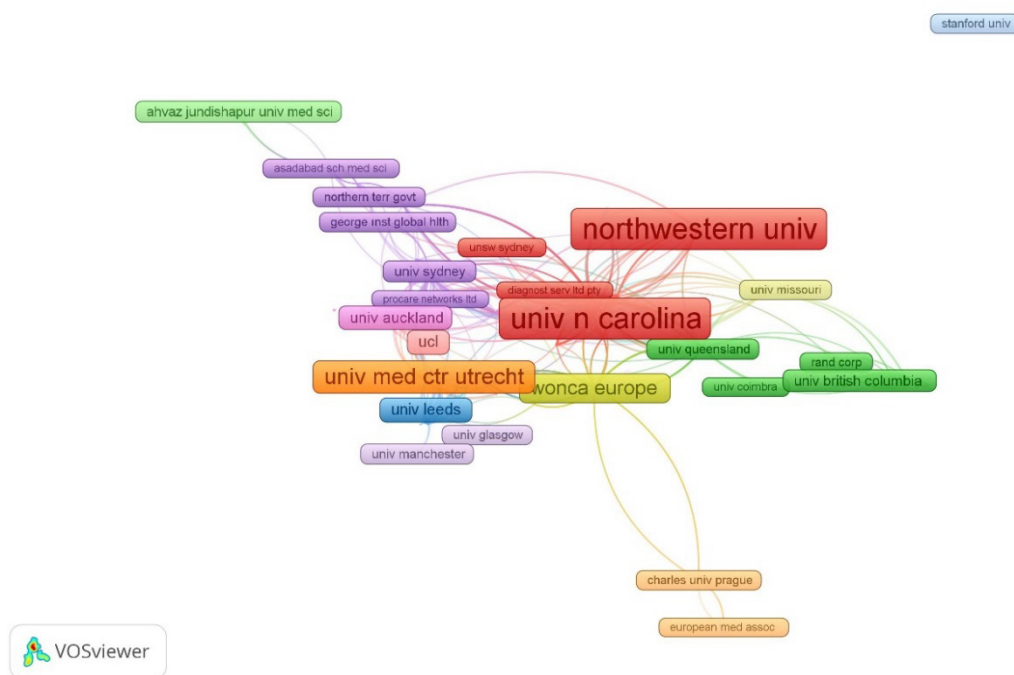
stanford univ

ahvaz jundishapur univ med sci

asadabad sch med sci

northern terr govt

george inst global hlth

unsw sydney

northwestern univ

univ sydney

diagnost serv ltd pty

univ missouri

procare networks ltd

univ auckland

univ n carolina

ucl

univ queensland

rand corp

univ med ctr utrecht

wonca europe

univ coimbra

univ british columbia

univ leeds

univ glasgow

univ manchester

charles univ prague

european med assoc

VOSviewer